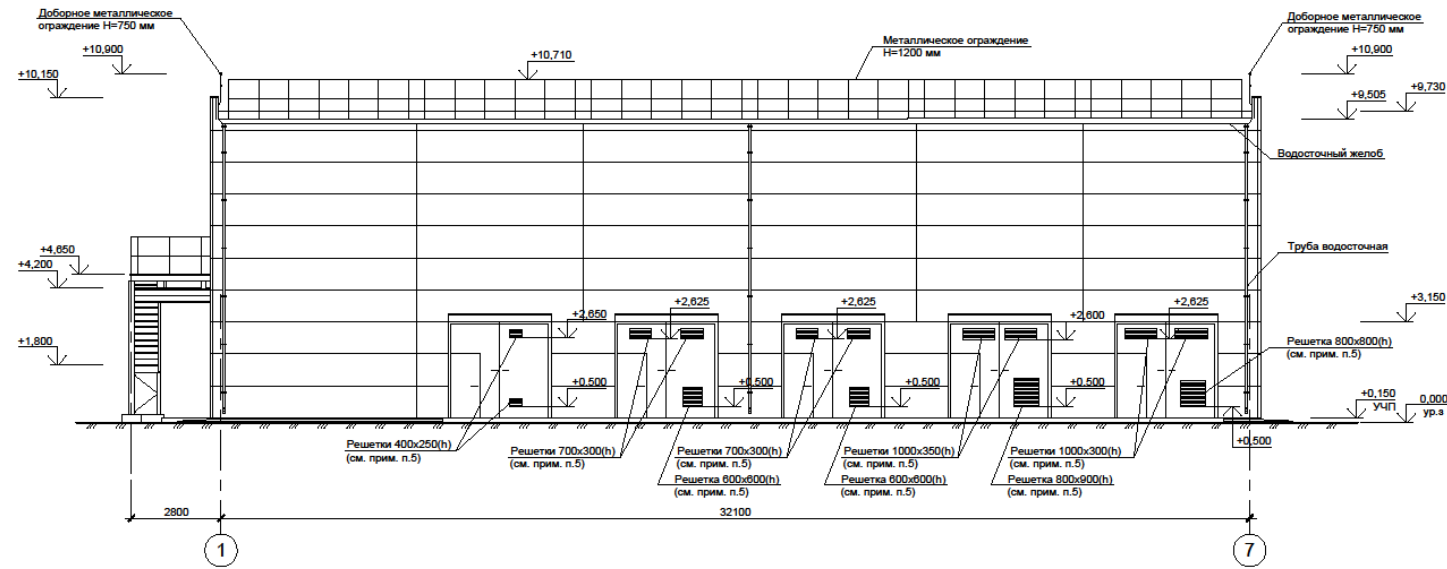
Доборное металлическое ограждение Н=750 мм

+10,900

+10,150

+10,710

Металлическое ограждение Н=1200 мм

Доборное металлическое ограждение Н=750 мм

+10,900

+9,505

+9,730

Водосточный желоб

Труба водосточная

+4,650

+4,200

+1,800

+2,650

+2,625

+2,625

+2,600

+2,625

+3,150

+0,500

+0,500

+0,500

+0,500

+0,500

Решетка 800х800(h) (см. прим. п.5)

+0,150

0,000

УЧП

ур.з

-0,500

Решетки 400х250(h) (см. прим. п.5)

Решетки 700х300(h) (см. прим. п.5)

Решетки 700х300(h) (см. прим. п.5)

Решетка 600х600(h) (см. прим. п.5)

Решетки 1000х350(h) (см. прим. п.5)

Решетка 600х600(h) (см. прим. п.5)

Решетки 1000х300(h) (см. прим. п.5)

Решетка 800х900(h) (см. прим. п.5)

2800

32100

1

7